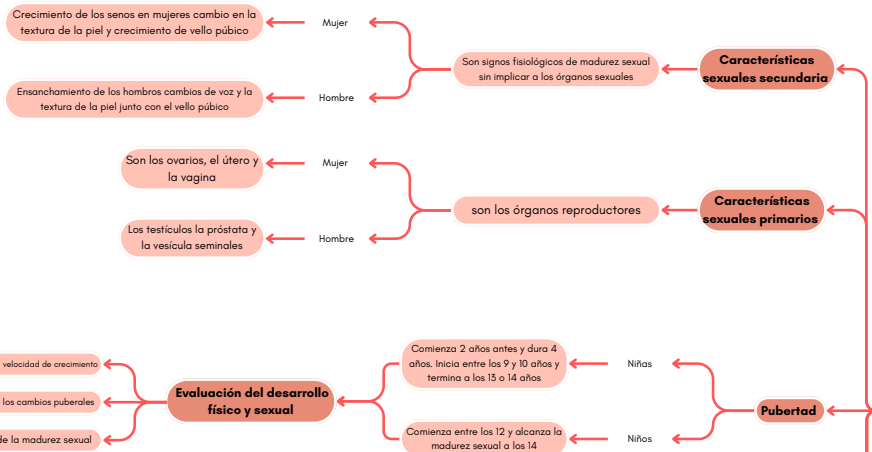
Características sexuales secundaria

Son signos fisiológicos de madurez sexual sin implicar a los órganos sexuales

Mujer

Crecimiento de los senos en mujeres cambio en la textura de la piel y crecimiento de vello púbico

Hombre

Ensanchamiento de los hombros cambios de voz y la textura de la piel junto con el vello púbico

Características sexuales primarios

son los órganos reproductores

Mujer

Son los ovarios, el útero y la vagina

Hombre

Los testículos la próstata y la vesícula seminales

Pubertad

Niñas

Comienza 2 años antes y dura 4 años. Inicia entre los 9 y 10 años y termina a los 13 o 14 años

Niños

Comienza entre los 12 y alcanza la madurez sexual a los 14

Evaluación del desarrollo físico y sexual

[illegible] velocidad de crecimiento

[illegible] los cambios puberales

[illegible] de la madurez sexual